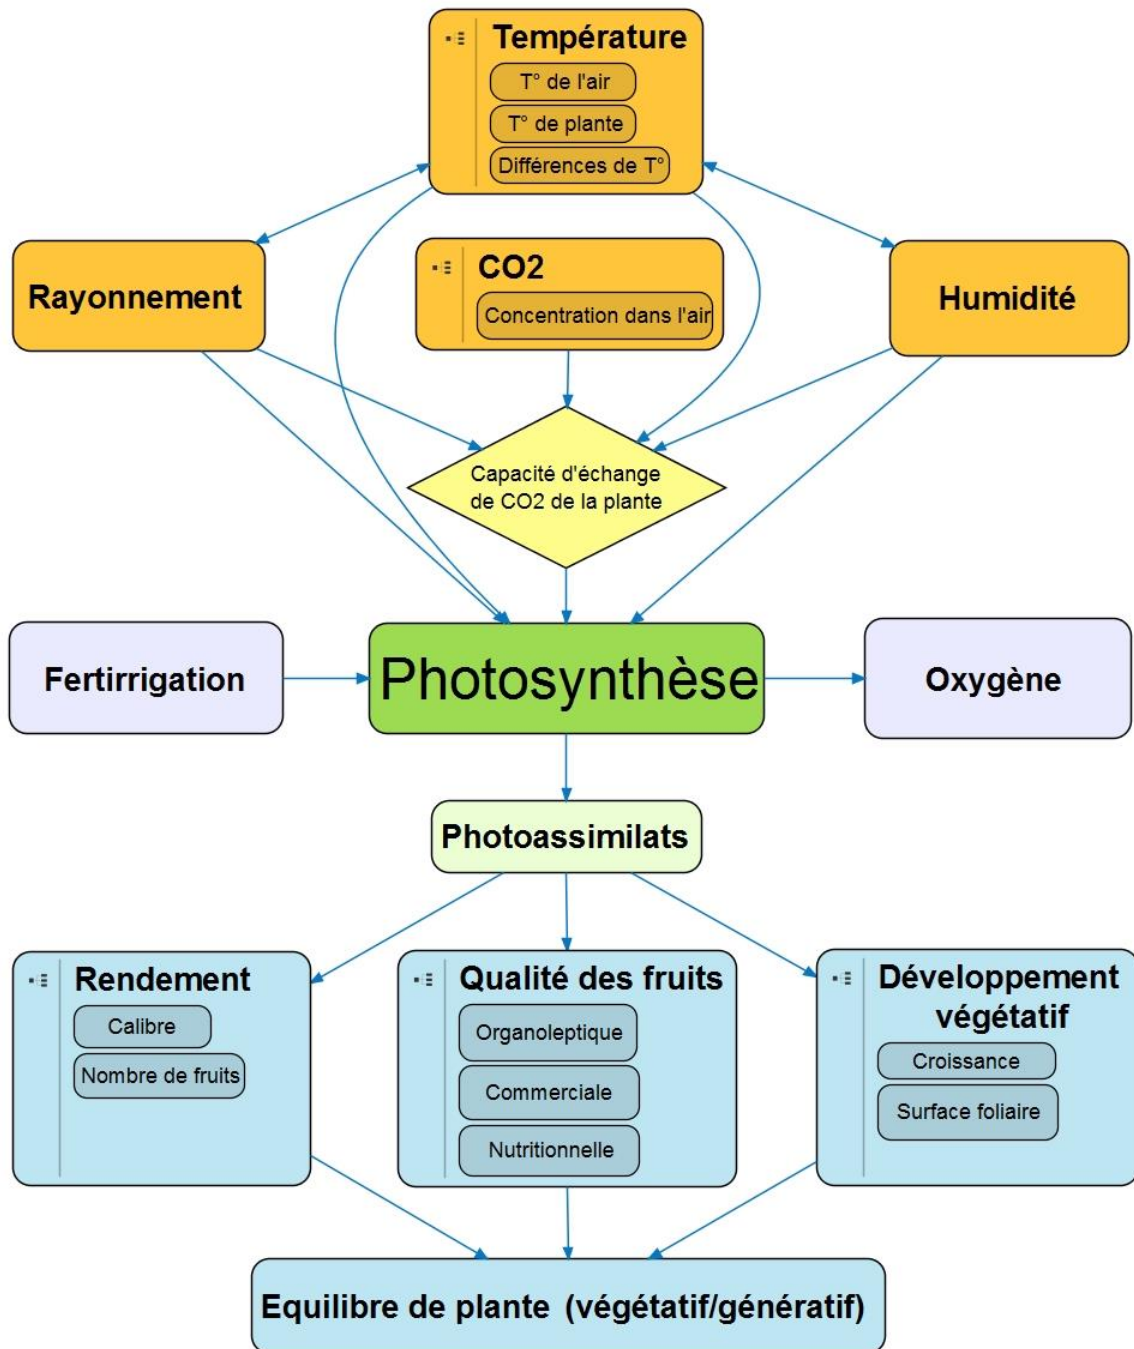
Température
T° de l'air
T° de plante
Différences de T°

Rayonnement

CO2
Concentration dans l'air

Humidité

Capacité d'échange de CO2 de la plante

Fertirrigation

Photosynthèse

Oxygène

Photoassimilats

Rendement
Calibre
Nombre de fruits

Qualité des fruits
Organoleptique
Commerciale
Nutritionnelle

Développement végétatif
Croissance
Surface foliaire

Equilibre de plante (végétatif/génératif)